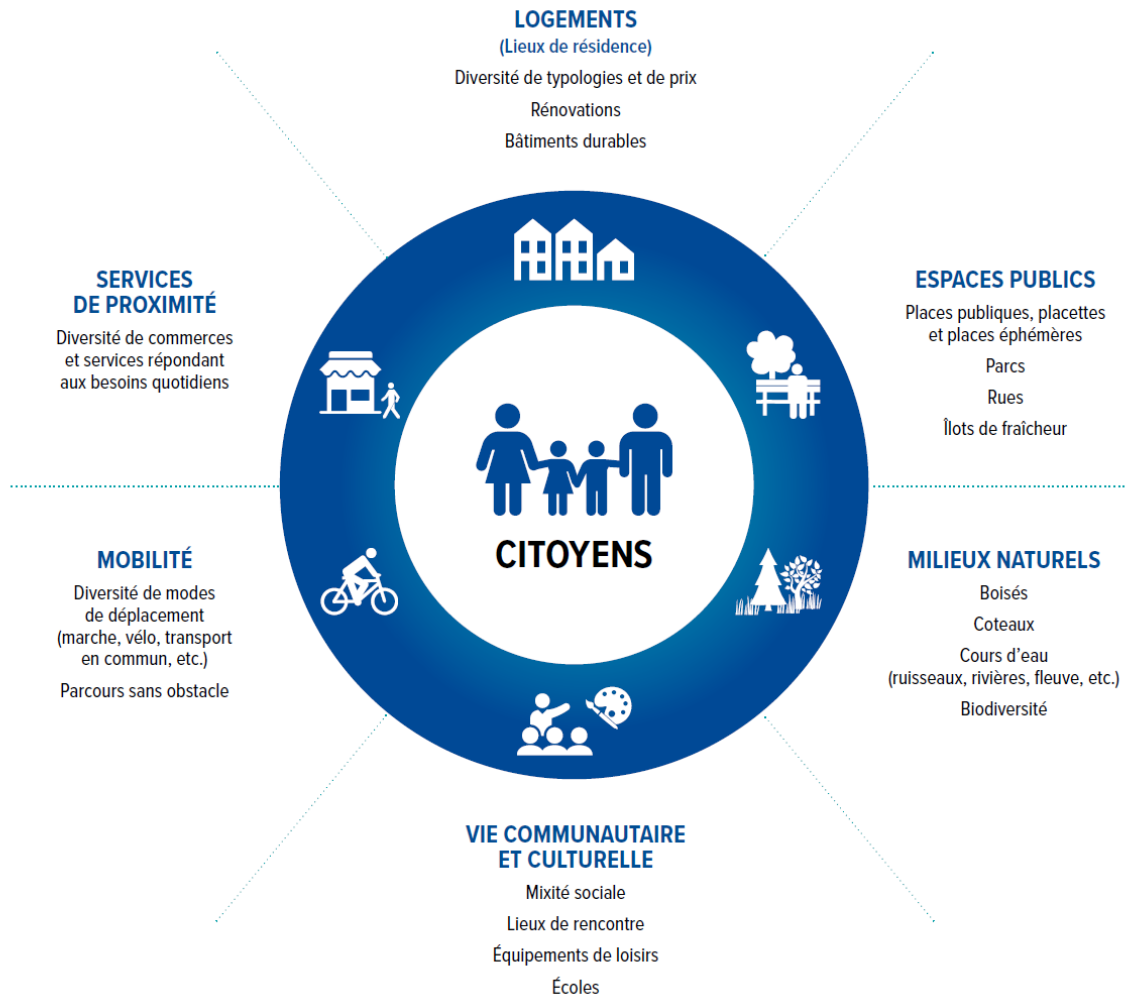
LOGEMENTS
(Lieux de résidence)
Diversité de typologies et de prix
Rénovations
Bâtiments durables

SERVICES
DE PROXIMITÉ
Diversité de commerces et services répondant aux besoins quotidiens

ESPACES PUBLICS
Places publiques, placettes et places éphémères
Parcs
Rues
Îlots de fraîcheur

CITOYENS

MOBILITÉ
Diversité de modes de déplacement (marche, vélo, transport en commun, etc.)
Parcours sans obstacle

MILIEUX NATURELS
Boisés
Coteaux
Cours d'eau (ruisseaux, rivières, fleuve, etc.)
Biodiversité

VIE COMMUNAUTAIRE
ET CULTURELLE
Mixité sociale
Lieux de rencontre
Équipements de loisirs
Écoles